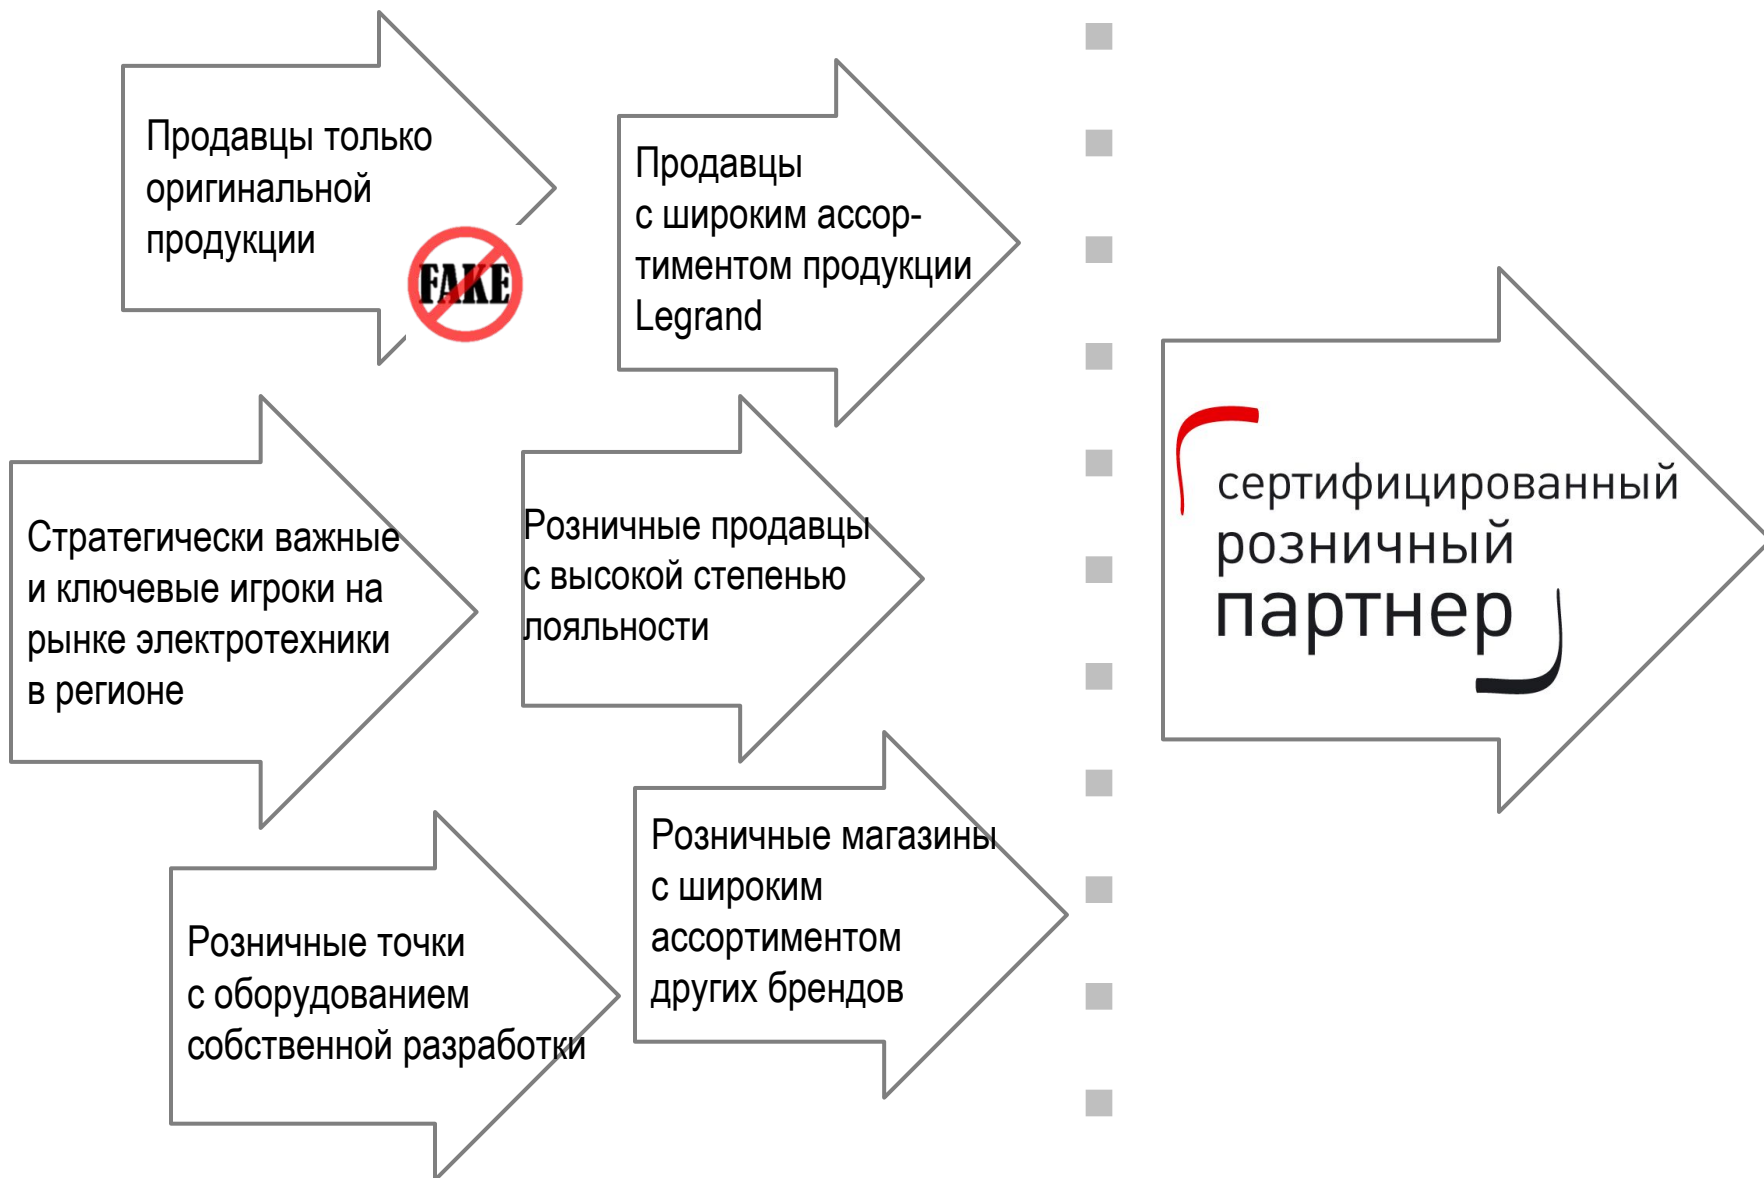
Продавцы только оригинальной продукции

FAKE

Продавцы с широким ассортиментом продукции Legrand

Стратегически важные и ключевые игроки на рынке электротехники в регионе

Розничные продавцы с высокой степенью лояльности

Розничные точки с оборудованием собственной разработки

Розничные магазины с широким ассортиментом других брендов

сертифицированный розничный партнер